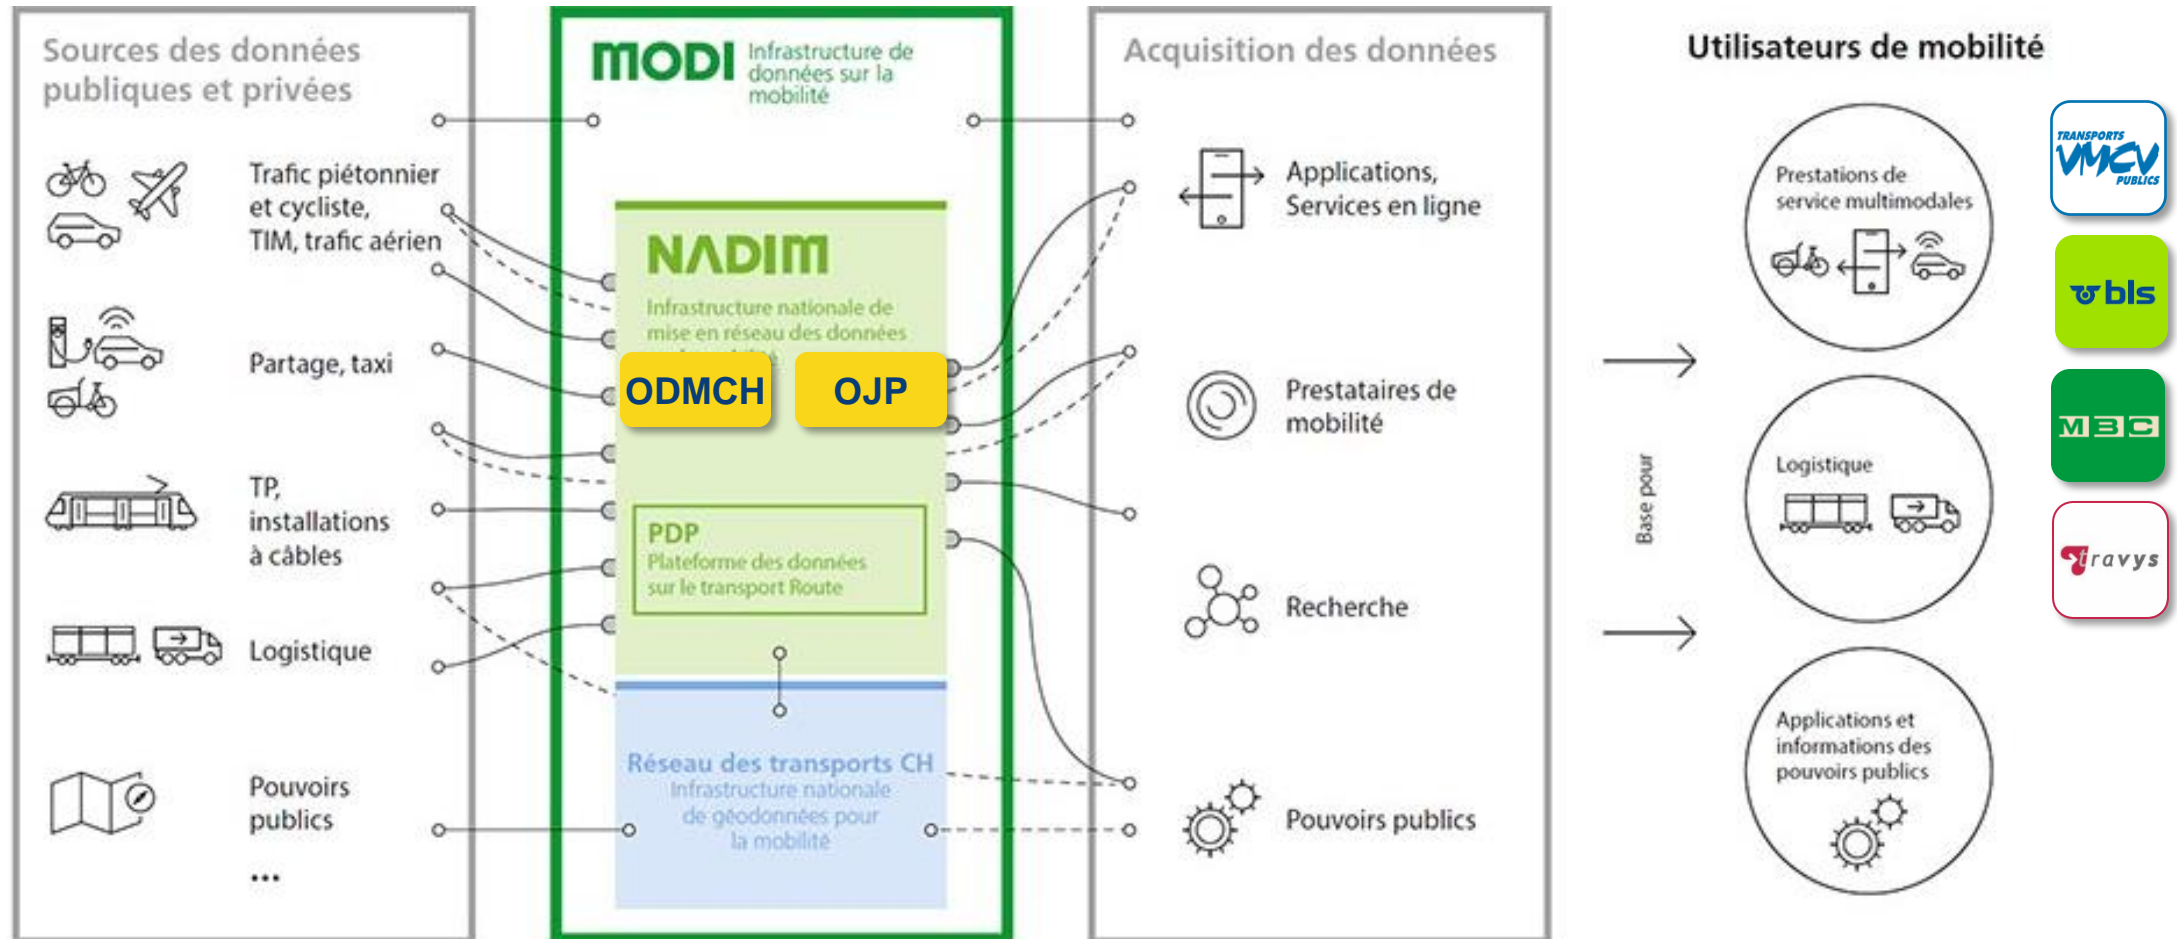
Sources des données publiques et privées

Trafic piétonnier et cycliste, TIM, trafic aérien

Partage, taxi

TP, installations à câbles

Logistique

Pouvoirs publics

...

MODI Infrastructure de données sur la mobilité

NADIM

Infrastructure nationale de mise en réseau des données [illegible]

ODMCH

OJP

PDP
Plateforme des données sur le transport Route

Réseau des transports CH
Infrastructure nationale de géodonnées pour la mobilité

Acquisition des données

Applications, Services en ligne

Prestataires de mobilité

Recherche

Pouvoirs publics

Base pour

Utilisateurs de mobilité

Prestations de service multimodales

Logistique

Applications et informations des pouvoirs publics

TRANSPORTS VMCV PUBLICS

bls

MBC

travys